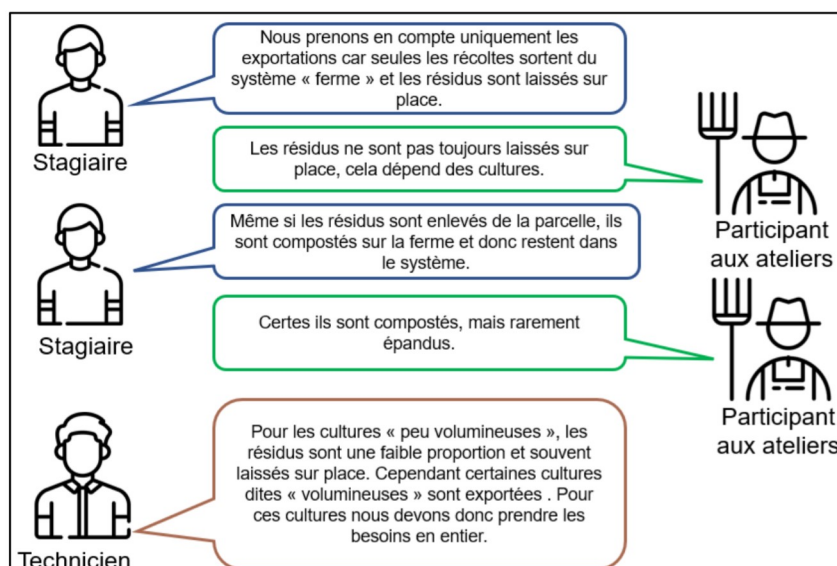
Stagiaire

Nous prenons en compte uniquement les exportations car seules les récoltes sortent du système « ferme » et les résidus sont laissés sur place.

Les résidus ne sont pas toujours laissés sur place, cela dépend des cultures.

Participant aux ateliers

Stagiaire

Même si les résidus sont enlevés de la parcelle, ils sont compostés sur la ferme et donc restent dans le système.

Certes ils sont compostés, mais rarement épandus.

Participant aux ateliers

Technicien

Pour les cultures « peu volumineuses », les résidus sont une faible proportion et souvent laissés sur place. Cependant certaines cultures dites « volumineuses » sont exportées . Pour ces cultures nous devons donc prendre les besoins en entier.